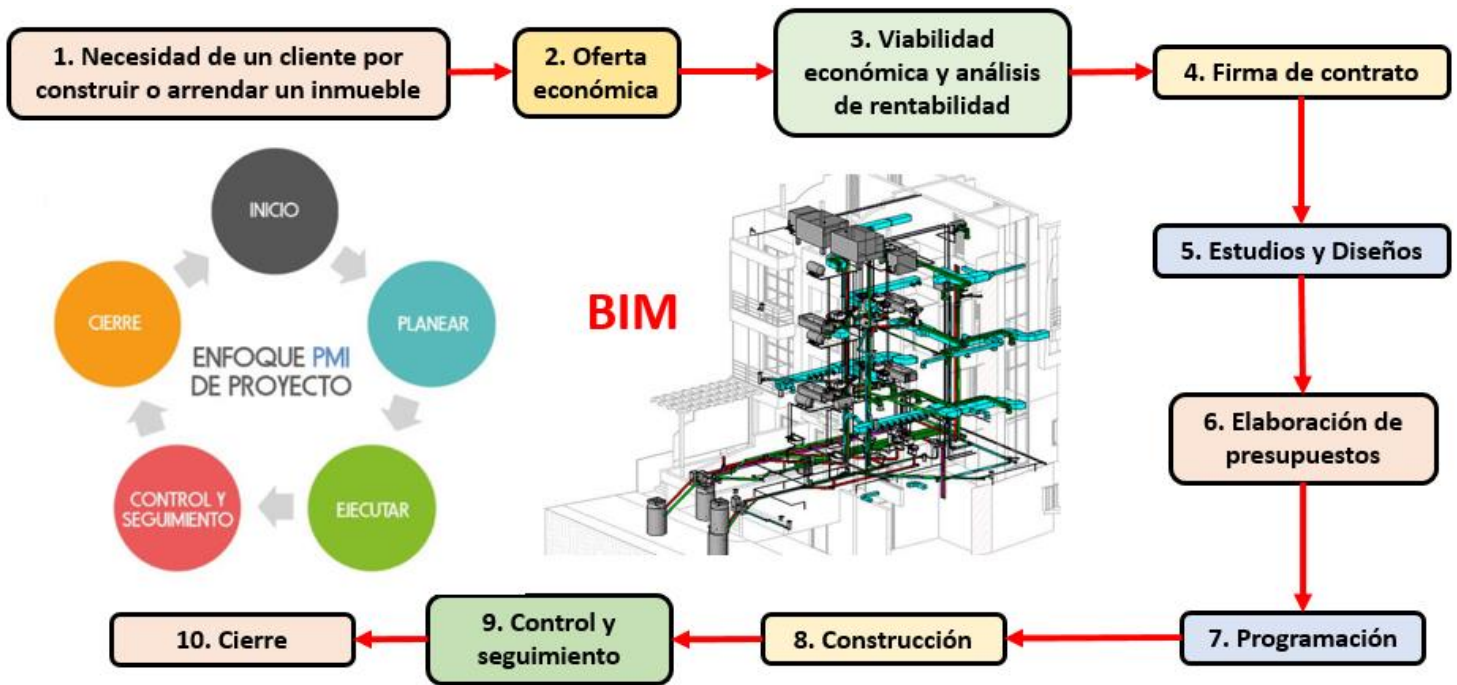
1. Necesidad de un cliente por construir o arrendar un inmueble

2. Oferta económica

3. Viabilidad económica y análisis de rentabilidad

4. Firma de contrato

INICIO

PLANEAR

EJECUTAR

CONTROL Y SEGUIMIENTO

CIERRE

ENFOQUE PMI DE PROYECTO

BIM

5. Estudios y Diseños

6. Elaboración de presupuestos

7. Programación

8. Construcción

9. Control y seguimiento

10. Cierre